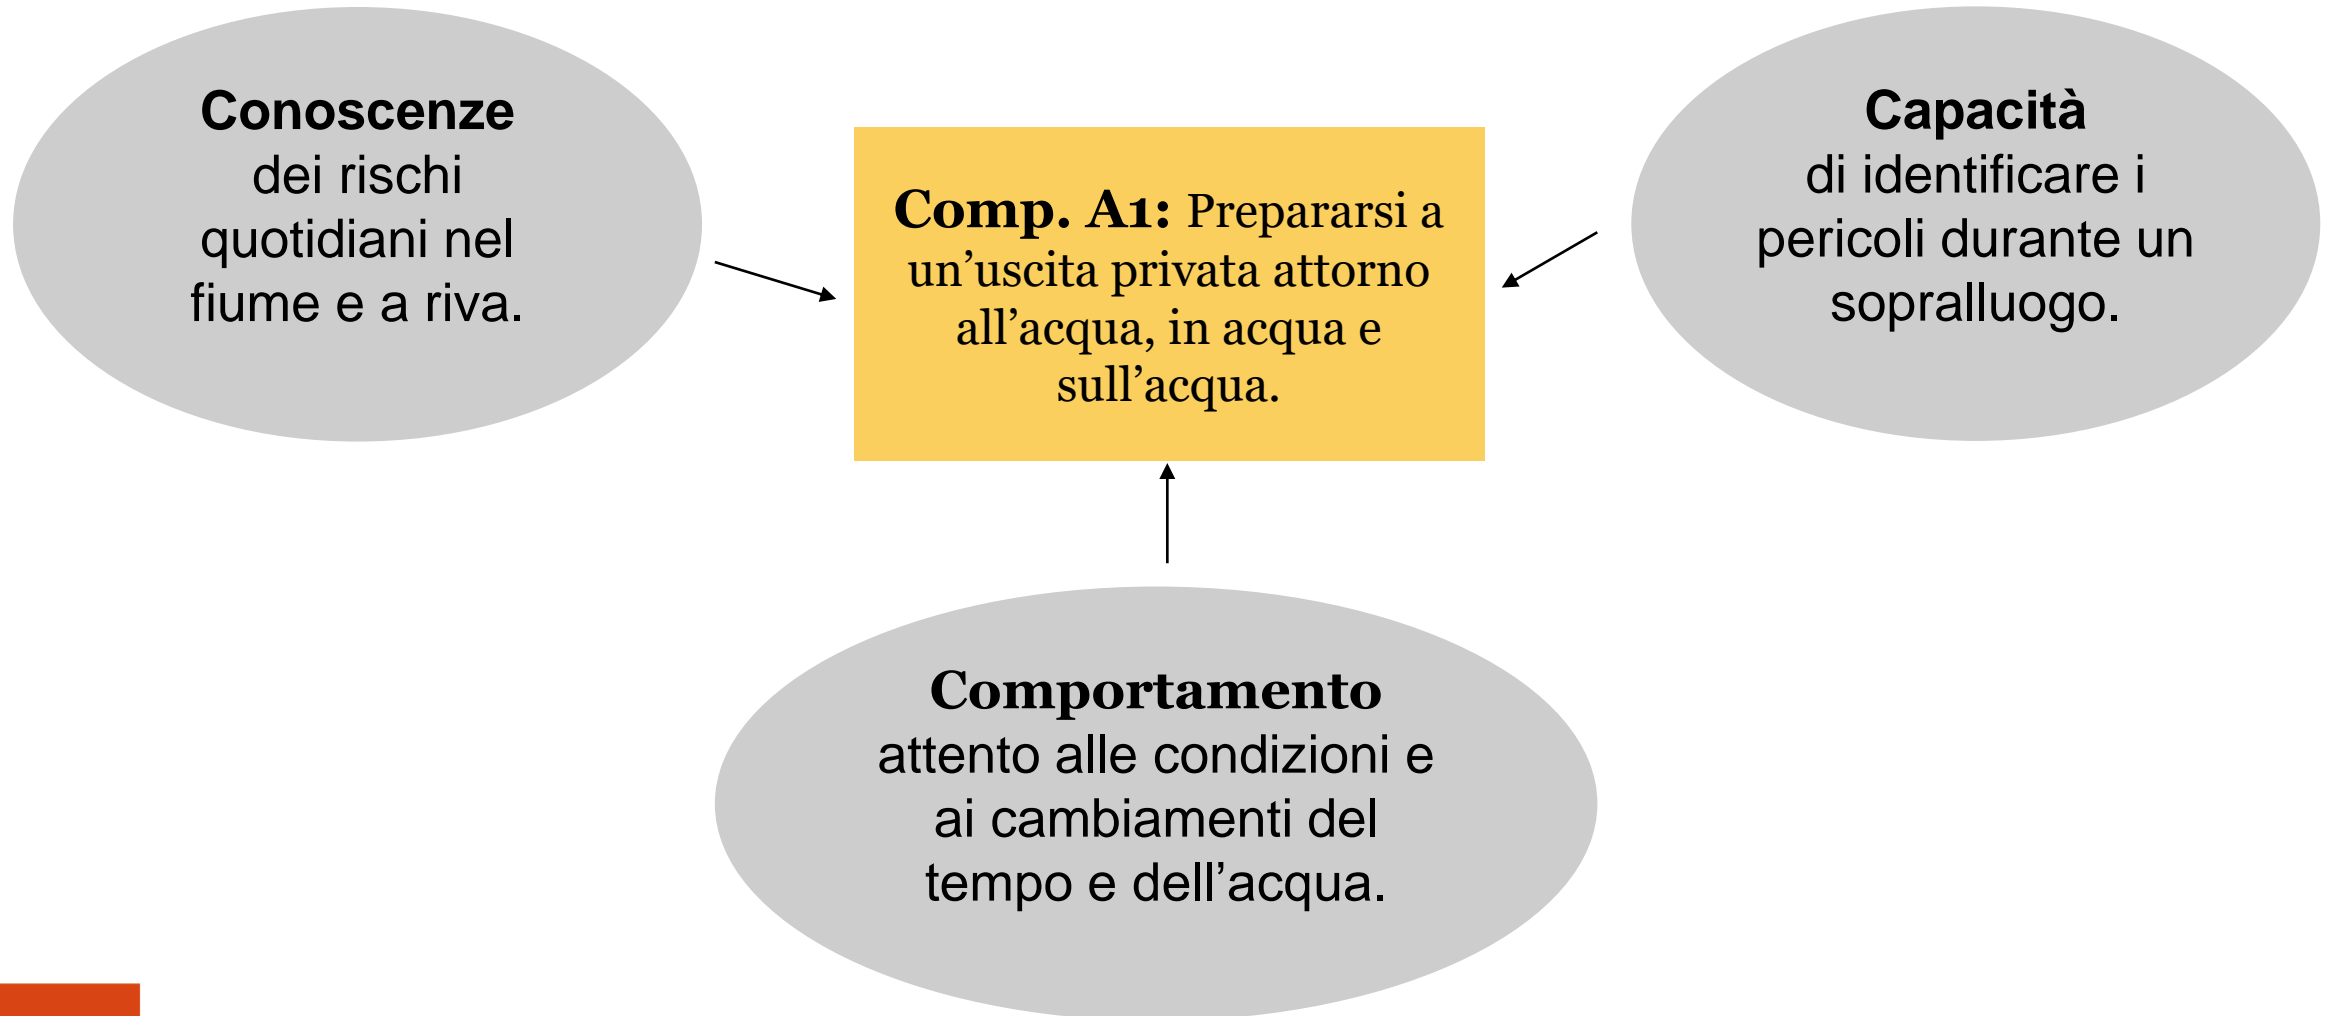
**Conoscenze** dei rischi quotidiani nel fiume e a riva.

**Comp. A1:** Prepararsi a un’uscita privata attorno all’acqua, in acqua e sull’acqua.

**Capacità** di identificare i pericoli durante un sopralluogo.

**Comportamento** attento alle condizioni e ai cambiamenti del tempo e dell’acqua.